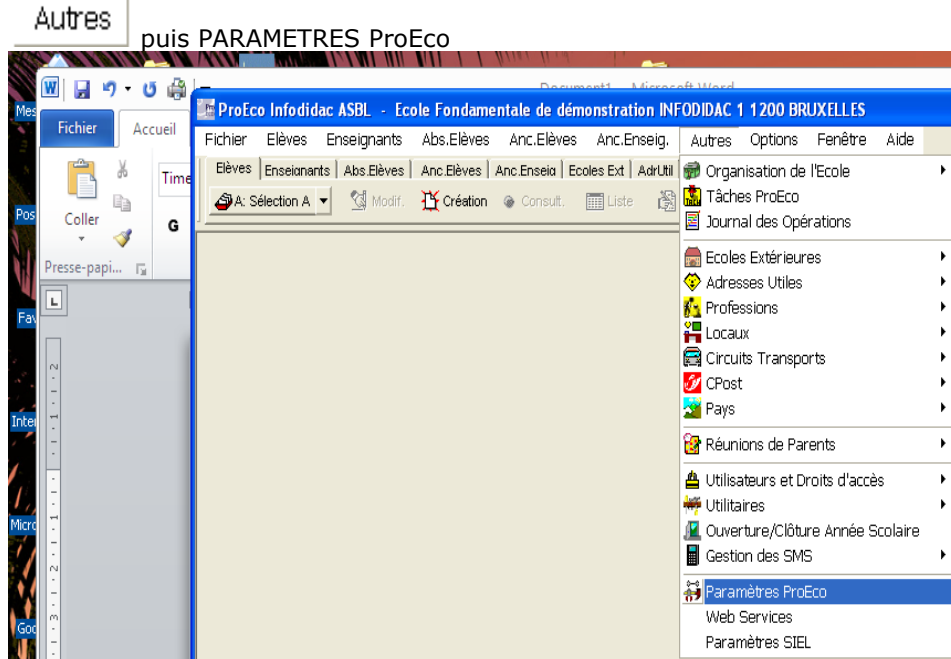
Autres puis PARAMETRES ProEco

Document1 - Microsoft Word

Fichier Accueil

Coller

Presse-papi...

Time

G

ProEco Infodidac ASBL - Ecole Fondamentale de démonstration INFODIDAC 1 1200 BRUXELLES

Fichier Elèves Enseignants Abs.Elèves Anc.Elèves Anc.Enseig. Autres Options Fenêtre Aide

Elèves Enseignants Abs.Elèves Anc.Elèves Anc.Enseig Ecoles Ext AdrUtil

A: Sélection A Modif. Création Consult. Liste

Organisation de l'Ecole
Tâches ProEco
Journal des Opérations
Ecoles Extérieures
Adresses Utiles
Professions
Locaux
Circuits Transports
CPost
Pays
Réunions de Parents
Utilisateurs et Droits d'accès
Utilitaires
Ouverture/Clôture Année Scolaire
Gestion des SMS
Paramètres ProEco
Web Services
Paramètres SIEL

Mes
Pos
Fav
Inte
Micro
Goo